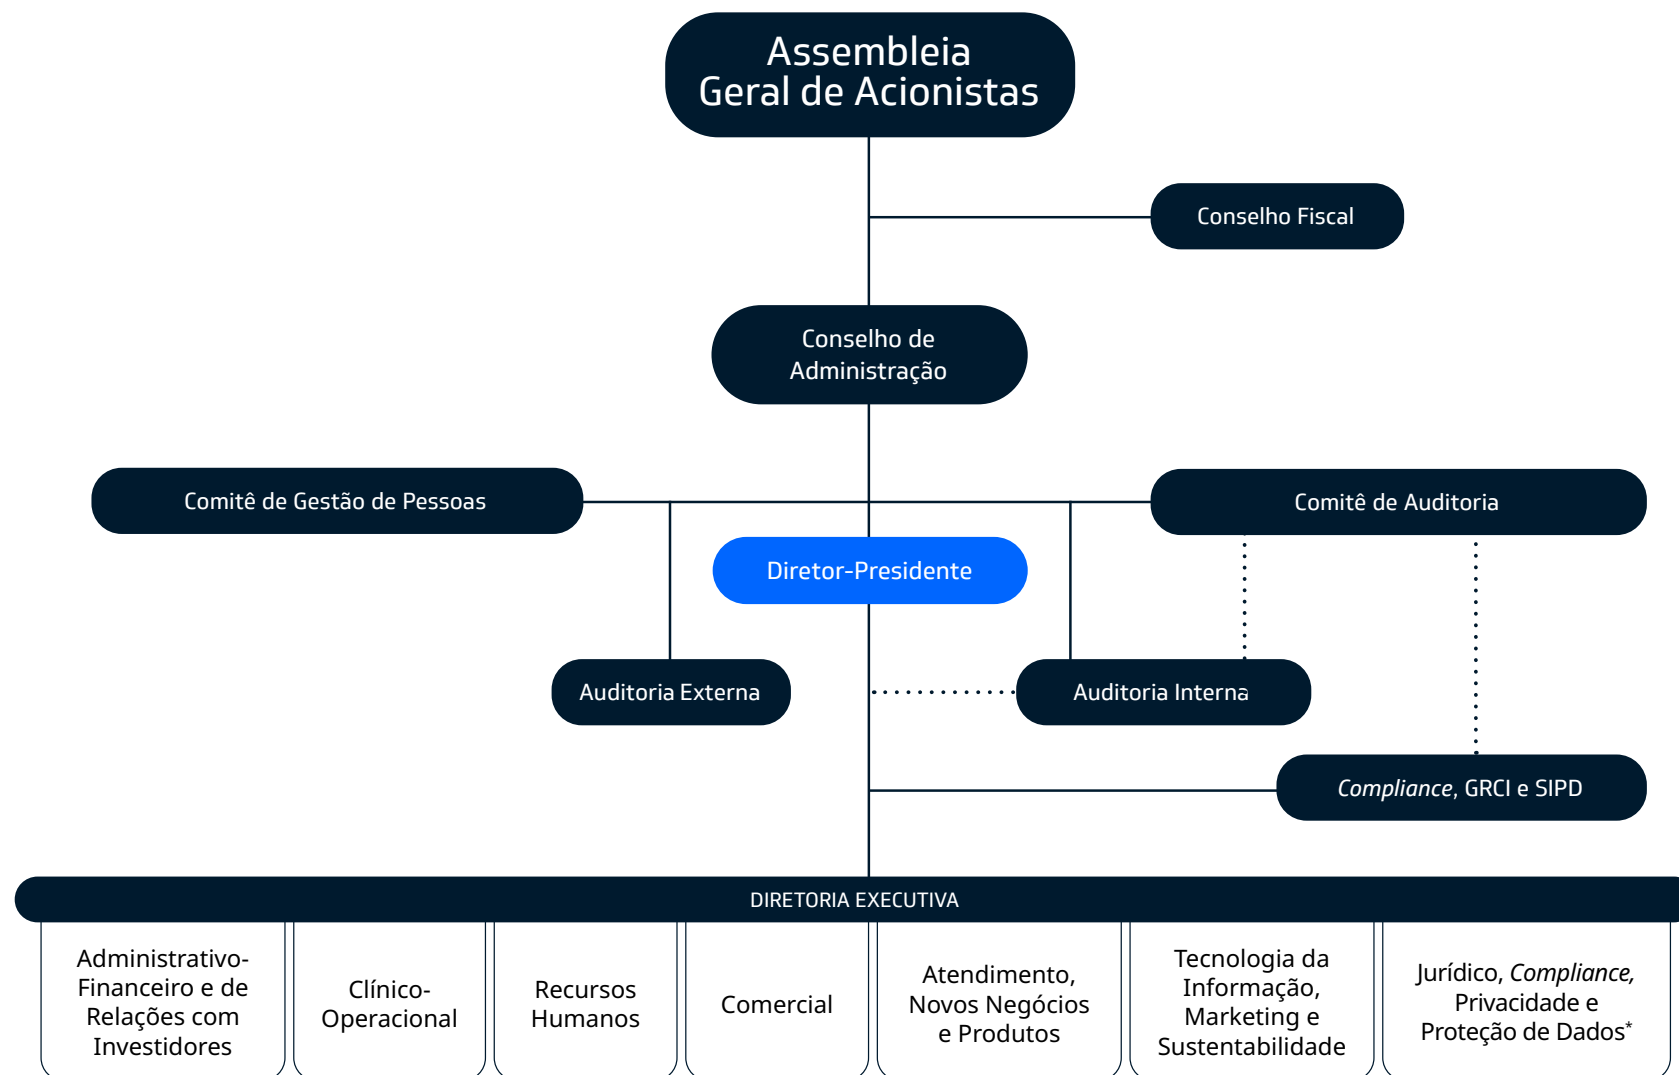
Assembleia
Geral de Acionistas

Conselho Fiscal

Conselho de Administração

Comitê de Gestão de Pessoas

Comitê de Auditoria

Diretor-Presidente

Auditoria Externa

Auditoria Interna

*Compliance*, GRCI e SIPD

DIRETORIA EXECUTIVA

| Administrativo-Financeiro e de Relações com Investidores | Clínico-Operacional | Recursos Humanos | Comercial | Atendimento, Novos Negócios e Produtos | Tecnologia da Informação, Marketing e Sustentabilidade | Jurídico, *Compliance,* Privacidade e Proteção de Dados* |
|---|---|---|---|---|---|---|